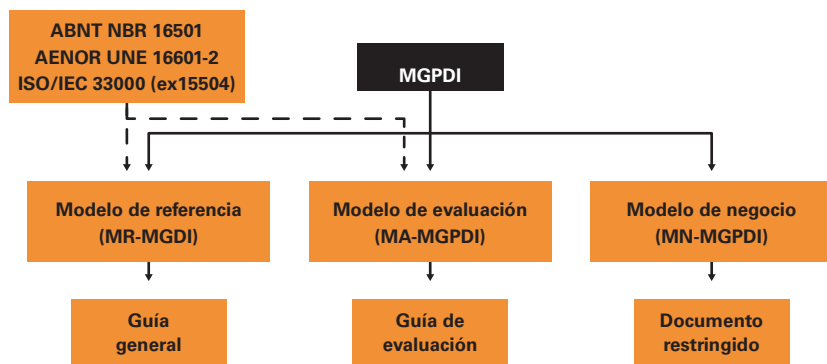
ABNT NBR 16501
AENOR UNE 16601-2
ISO/IEC 33000 (ex15504)

MGPDI

Modelo de referencia
(MR-MGDI)

Modelo de evaluación
(MA-MGPDI)

Modelo de negocio
(MN-MGPDI)

Guía
general

Guía de
evaluación

Documento
restringido